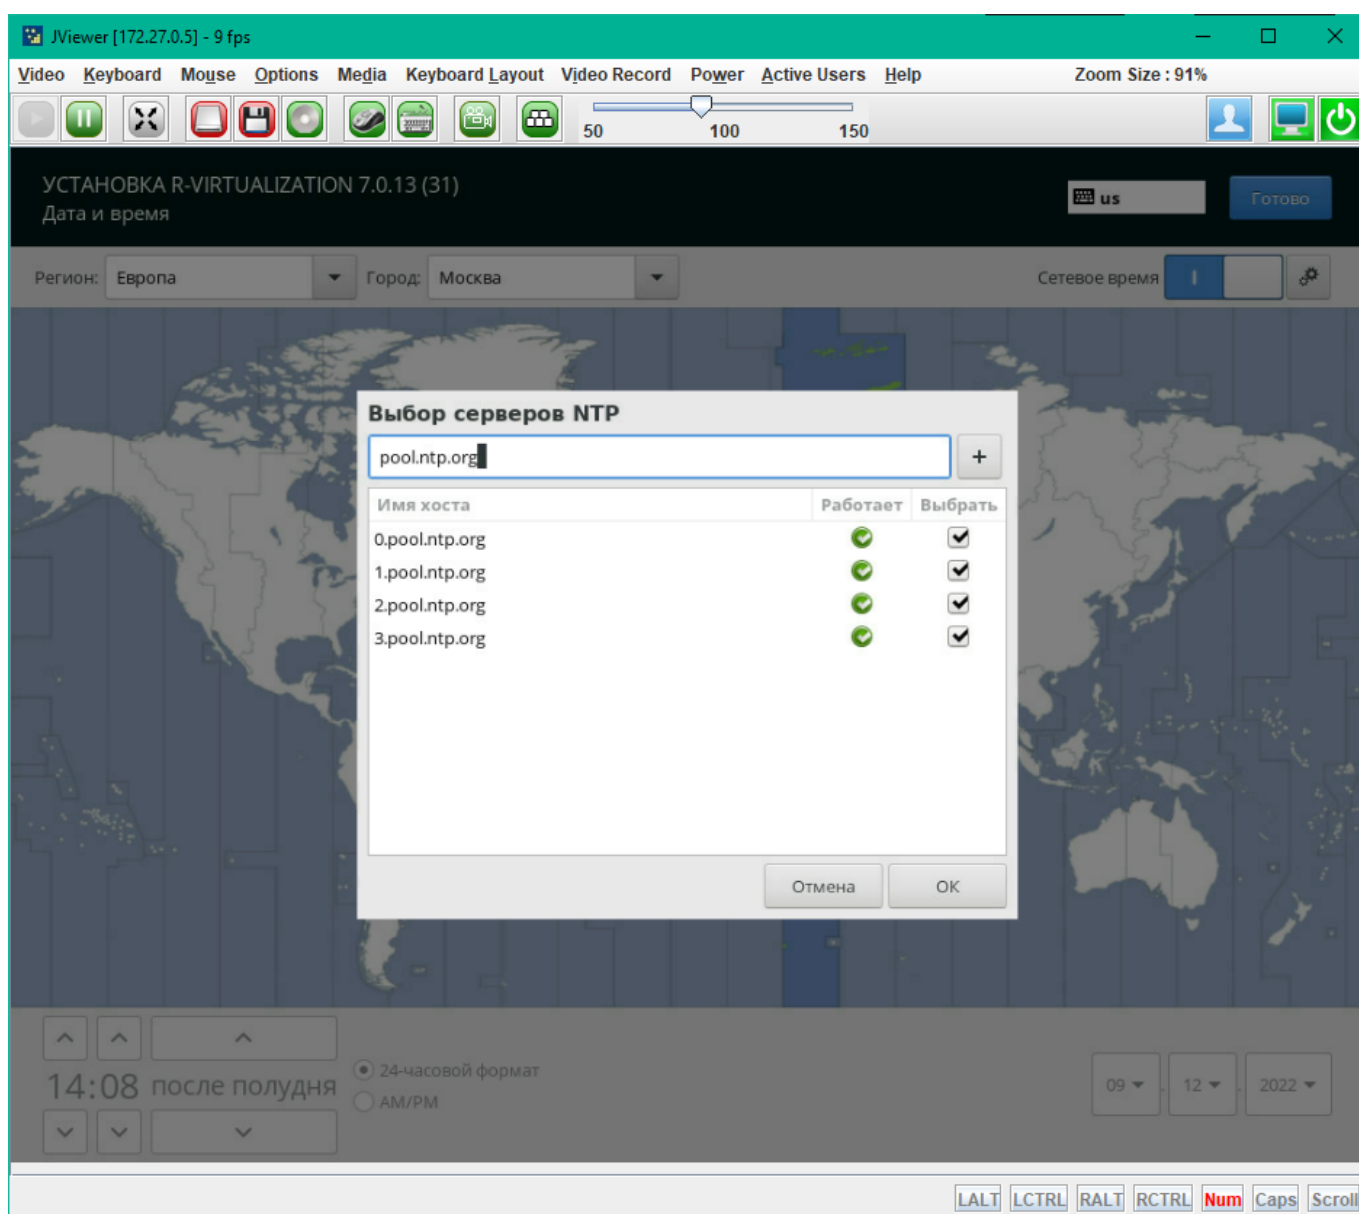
JViewer [172.27.0.5] - 9 fps

Video Keyboard Mouse Options Media Keyboard Layout Video Record Power Active Users Help Zoom Size : 91%

50 100 150

УСТАНОВКА R-VIRTUALIZATION 7.0.13 (31)
Дата и время

us Готово

Регион: Европа Город: Москва Сетевое время

Выбор серверов NTP

pool.ntp.org

+

| Имя хоста | Работает | Выбрать |
|---|---|---|
| 0.pool.ntp.org | | |
| 1.pool.ntp.org | | |
| 2.pool.ntp.org | | |
| 3.pool.ntp.org | | |

Отмена OK

14:08 после полудня

24-часовой формат
AM/PM

09 12 2022

LALT LCTRL RALT RCTRL Num Caps Scroll